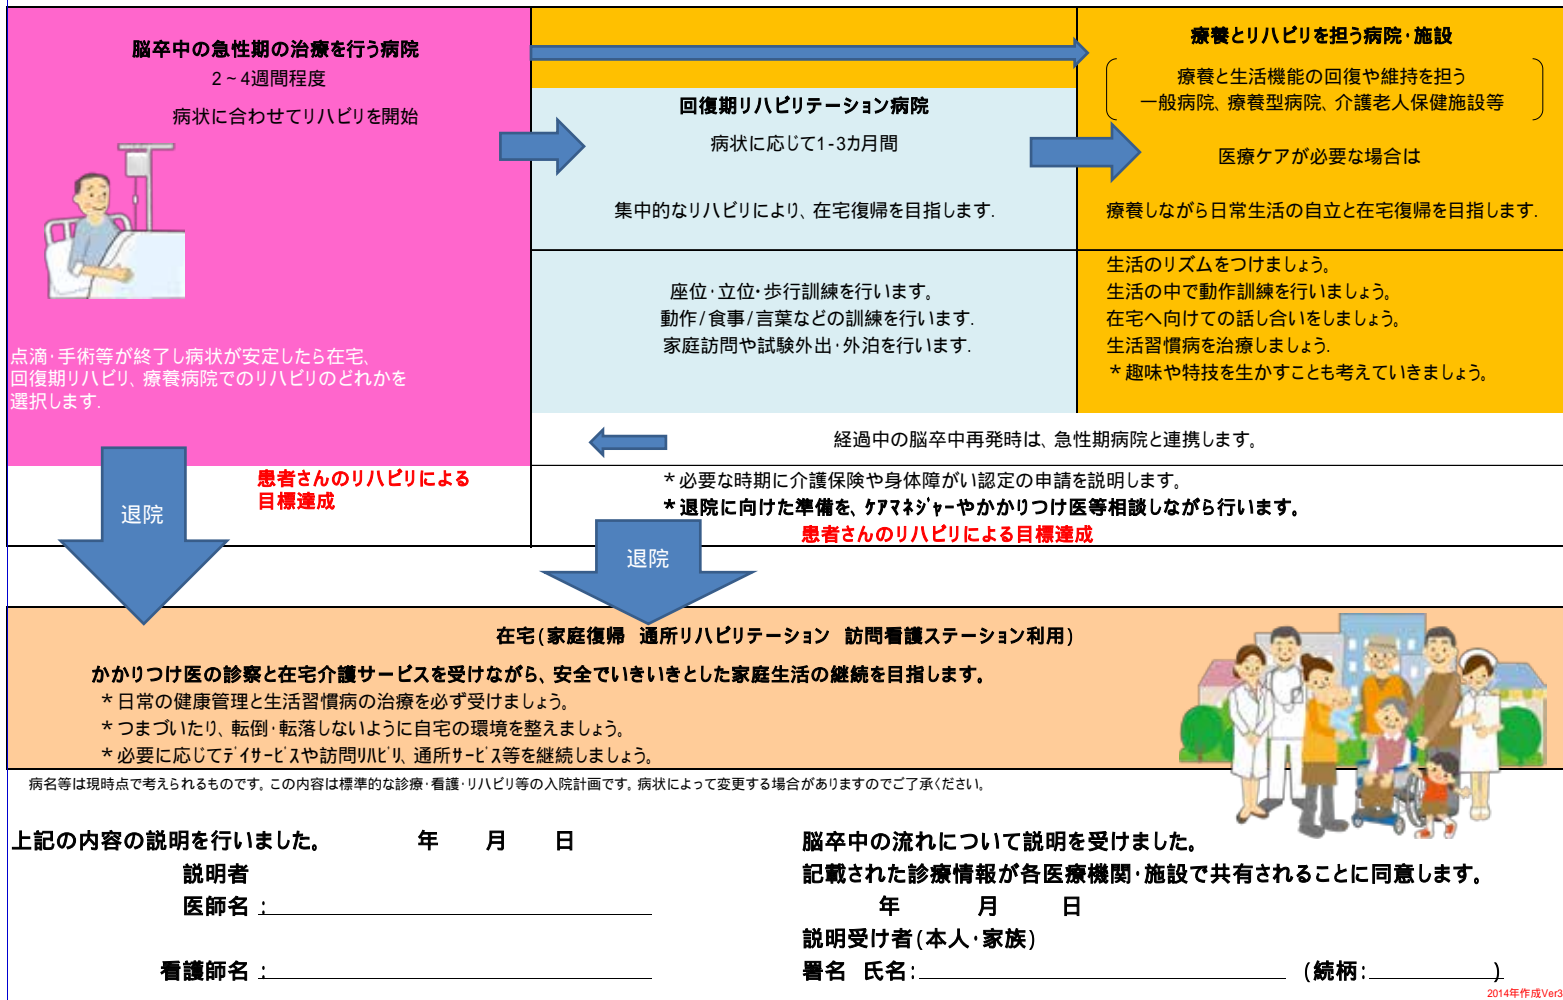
脳卒中の急性期の治療を行う病院
2～4週間程度
病状に合わせてリハビリを開始

点滴・手術等が終了し病状が安定したら在宅、回復期リハビリ、療養病院でのリハビリのどれかを選択します.

回復期リハビリテーション病院
病状に応じて1-3カ月間
集中的なリハビリにより、在宅復帰を目指します.

座位・立位・歩行訓練を行います.
動作/食事/言葉などの訓練を行います.
家庭訪問や試験外出・外泊を行います.

療養とリハビリを担う病院・施設
療養と生活機能の回復や維持を担う
一般病院、療養型病院、介護老人保健施設等
医療ケアが必要な場合は
療養しながら日常生活の自立と在宅復帰を目指します.

生活のリズムをつけましょう。
生活の中で動作訓練を行いましょう。
在宅へ向けての話し合いをしましょう。
生活習慣病を治療しましょう.
＊趣味や特技を生かすことも考えていきましょう。

経過中の脳卒中再発時は、急性期病院と連携します。

退院
患者さんのリハビリによる目標達成

＊必要な時期に介護保険や身体障がい認定の申請を説明します。
＊退院に向けた準備を、ｹｱﾏﾈｼﾞｬｰやかかりつけ医等相談しながら行います。
患者さんのリハビリによる目標達成

退院

在宅(家庭復帰 通所リハビリテーション 訪問看護ステーション利用)
かかりつけ医の診察と在宅介護サービスを受けながら、安全でいきいきとした家庭生活の継続を目指します。
＊日常の健康管理と生活習慣病の治療を必ず受けましょう。
＊つまづいたり、転倒・転落しないように自宅の環境を整えましょう。
＊必要に応じてﾃﾞｲｻｰﾋﾞｽや訪問ﾘﾊﾋﾞﾘ、通所ｻｰﾋﾞｽ等を継続しましょう。

病名等は現時点で考えられるものです。この内容は標準的な診療・看護・リハビリ等の入院計画です。病状によって変更する場合がありますのでご了承ください。

上記の内容の説明を行いました。 年 月 日
説明者
医師名：
看護師名：

脳卒中の流れについて説明を受けました。
記載された診療情報が各医療機関・施設で共有されることに同意します。
年 月 日
説明受け者(本人・家族)
署名 氏名： (続柄： )

2014年作成Ver3